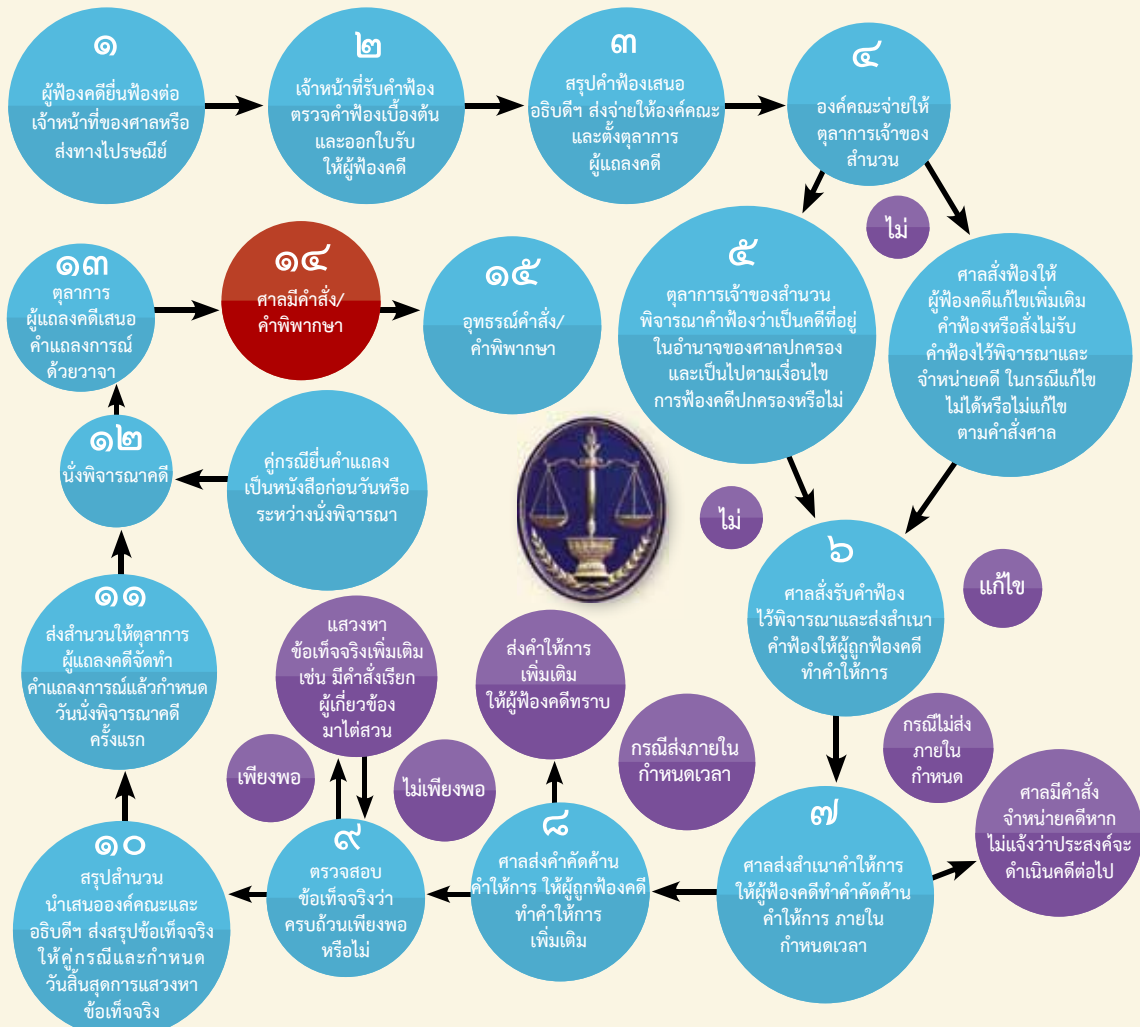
๑
ผู้ฟ้องคดียื่นฟ้องต่อเจ้าหน้าที่ของศาลหรือส่งทางไปรษณีย์

๒
เจ้าหน้าที่รับคำฟ้องตรวจคำฟ้องเบื้องต้นและออกใบรับให้ผู้ฟ้องคดี

๓
สรุปคำฟ้องเสนออธิบดีฯ ส่งจ่ายให้องค์คณะและตั้งตุลาการผู้แถลงคดี

๔
องค์คณะจ่ายให้ตุลาการเจ้าของสำนวน

ไม่

๕
ตุลาการเจ้าของสำนวนพิจารณาคำฟ้องว่าเป็นคดีที่อยู่ในอำนาจของศาลปกครองและเป็นไปตามเงื่อนไขการฟ้องคดีปกครองหรือไม่

ศาลสั่งฟ้องให้ผู้ฟ้องคดีแก้ไขเพิ่มเติมคำฟ้องหรือสั่งไม่รับคำฟ้องไว้พิจารณาและจำหน่ายคดี ในกรณีแก้ไขไม่ได้หรือไม่แก้ไขตามคำสั่งศาล

๑๓
ตุลาการผู้แถลงคดีเสนอคำแถลงการณ์ด้วยวาจา

๑๔
ศาลมีคำสั่ง/คำพิพากษา

๑๕
อุทธรณ์คำสั่ง/คำพิพากษา

๑๒
นั่งพิจารณาคดี

คู่กรณียื่นคำแถลงเป็นหนังสือก่อนวันหรือระหว่างนั่งพิจารณา

ไม่

๖
ศาลสั่งรับคำฟ้องไว้พิจารณาและส่งสำเนาคำฟ้องให้ผู้ถูกฟ้องคดีทำคำให้การ

แก้ไข

๑๑
ส่งสำนวนให้ตุลาการผู้แถลงคดีจัดทำคำแถลงการณ์แล้วกำหนดวันนั่งพิจารณาคดีครั้งแรก

แสวงหาข้อเท็จจริงเพิ่มเติม เช่น มีคำสั่งเรียกผู้เกี่ยวข้องมาไต่สวน

ส่งคำให้การเพิ่มเติมให้ผู้ฟ้องคดีทราบ

กรณีส่งภายในกำหนดเวลา

กรณีไม่ส่งภายในกำหนด

เพียงพอ

ไม่เพียงพอ

๑๐
สรุปสำนวนนำเสนอองค์คณะและอธิบดีฯ ส่งสรุปข้อเท็จจริงให้คู่กรณีและกำหนดวันสิ้นสุดการแสวงหาข้อเท็จจริง

๙
ตรวจสอบข้อเท็จจริงว่าครบถ้วนเพียงพอหรือไม่

๘
ศาลส่งคำคัดค้านคำให้การ ให้ผู้ถูกฟ้องคดีทำคำให้การเพิ่มเติม

๗
ศาลส่งสำเนาคำให้การให้ผู้ฟ้องคดีทำคำคัดค้านคำให้การ ภายในกำหนดเวลา

ศาลมีคำสั่งจำหน่ายคดีหากไม่แจ้งว่าประสงค์จะดำเนินคดีต่อไป